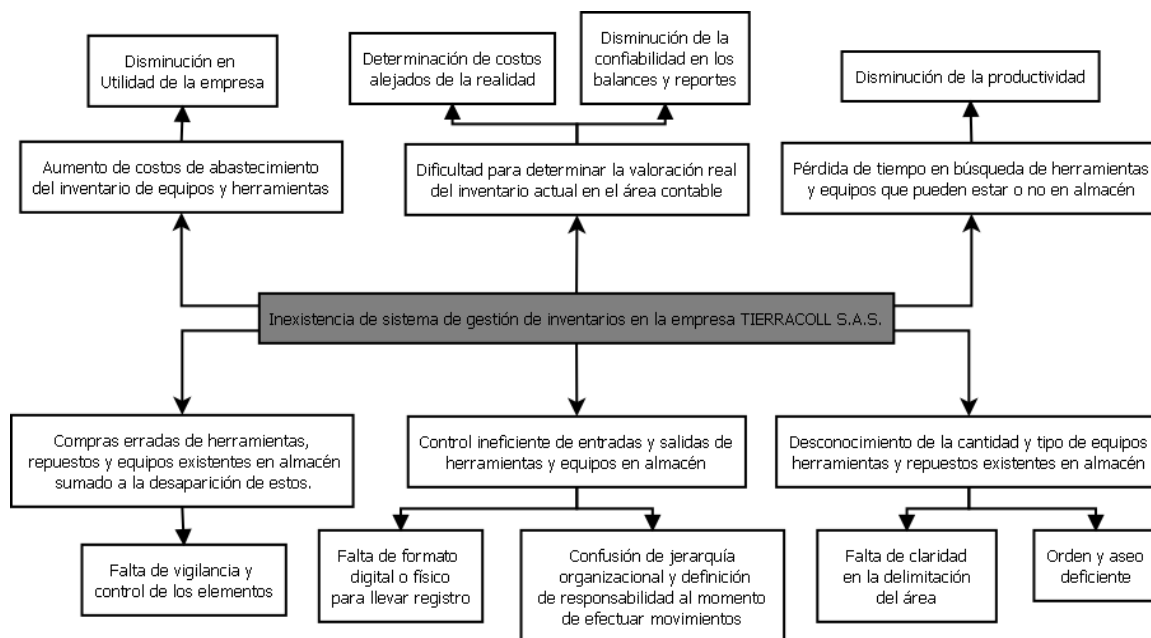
Disminución en Utilidad de la empresa

Determinación de costos alejados de la realidad

Disminución de la confiabilidad en los balances y reportes

Disminución de la productividad

Aumento de costos de abastecimiento del inventario de equipos y herramientas

Dificultad para determinar la valoración real del inventario actual en el área contable

Pérdida de tiempo en búsqueda de herramientas y equipos que pueden estar o no en almacén

Inexistencia de sistema de gestión de inventarios en la empresa TIERRACOLL S.A.S.

Compras erradas de herramientas, repuestos y equipos existentes en almacén sumado a la desaparición de estos.

Control ineficiente de entradas y salidas de herramientas y equipos en almacén

Desconocimiento de la cantidad y tipo de equipos herramientas y repuestos existentes en almacén

Falta de vigilancia y control de los elementos

Falta de formato digital o físico para llevar registro

Confusión de jerarquía organizacional y definición de responsabilidad al momento de efectuar movimientos

Falta de claridad en la delimitación del área

Orden y aseo deficiente